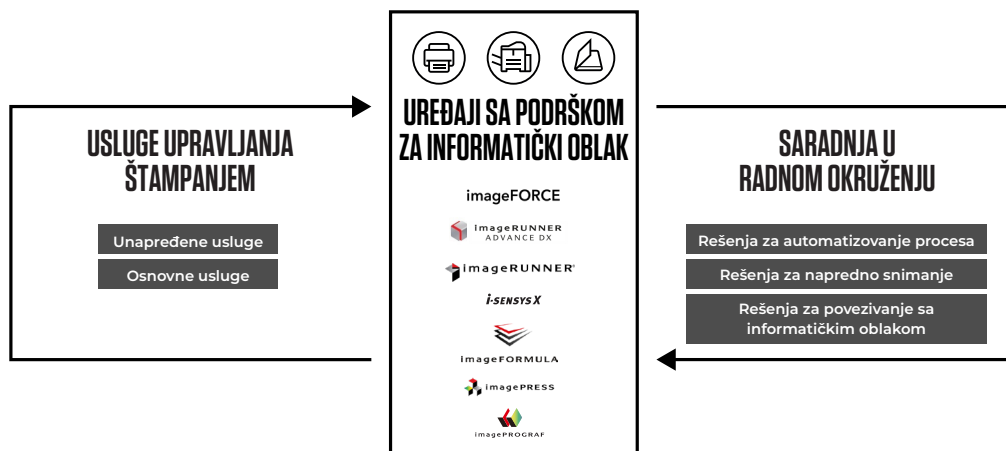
USLUGE UPRAVLJANJA ŠTAMPANJEM

Unapređene usluge

Osnovne usluge

UREĐAJI SA PODRŠKOM ZA INFORMATIČKI OBLAK

imageFORCE

imageRUNNER ADVANCE DX

imageRUNNER

i-SENSYS X

imageFORMULA

imagePRESS

imagePROGRAF

SARADNJA U RADNOM OKRUŽENJU

Rešenja za automatizovanje procesa

Rešenja za napredno snimanje

Rešenja za povezivanje sa informatičkim oblakom